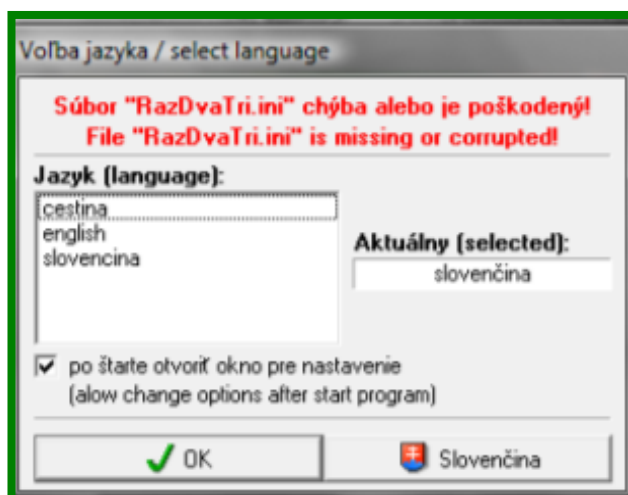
Voľba jazyka / select language

Súbor "RazDvaTri.ini" chýba alebo je poškodený!
File "RazDvaTri.ini" is missing or corrupted!

Jazyk (language):

cestina
english
slovencina

Aktuálny (selected):

slovenčina

po štarte otvoriť okno pre nastavenie
(alow change options after start program)

OK

Slovenčina